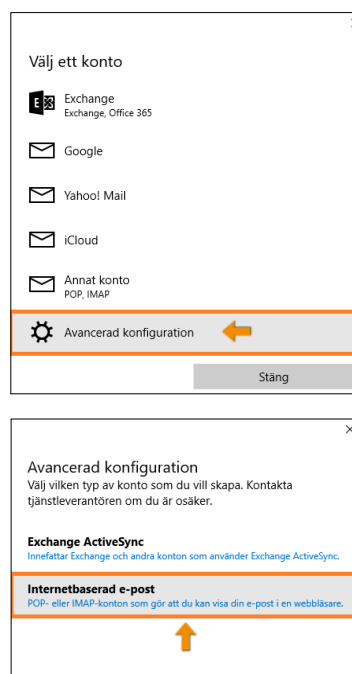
Välj ett konto

Exchange
Exchange, Office 365

Google

Yahoo! Mail

iCloud

Annat konto
POP, IMAP

Avancerad konfiguration

Stäng

×

Avancerad konfiguration
Välj vilken typ av konto som du vill skapa. Kontakta tjänstleverantören om du är osäker.

Exchange ActiveSync
Innefattar Exchange och andra konton som använder Exchange ActiveSync.

Internetbaserad e-post
POP- eller IMAP-konton som gör att du kan visa din e-post i en webbläsare.